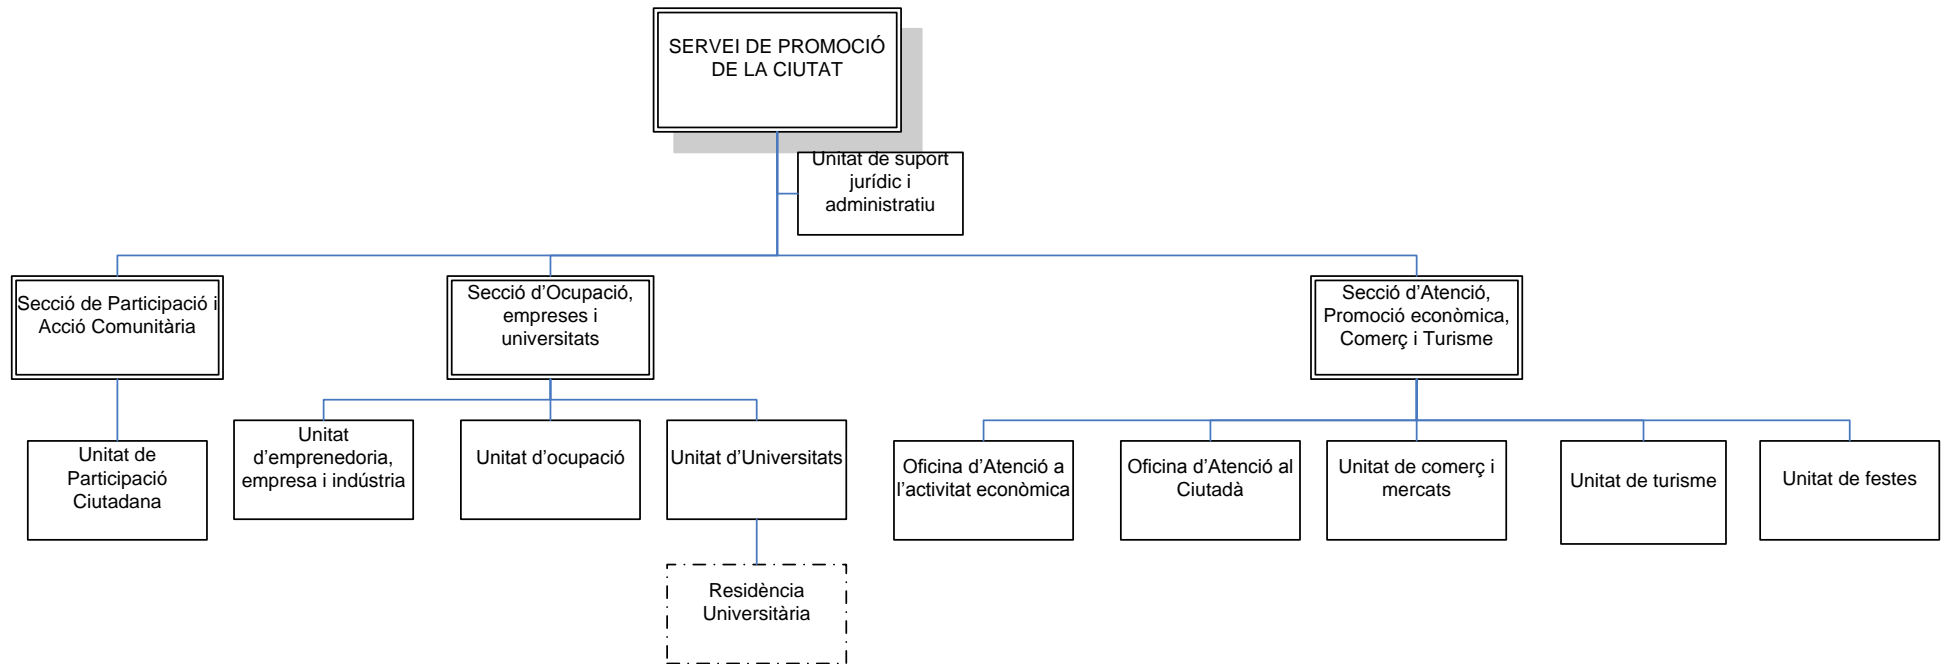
SERVEI DE PROMOCIÓ DE LA CIUTAT

Unitat de suport jurídic i administratiu

Secció de Participació i Acció Comunitària

Secció d'Ocupació, empreses i universitats

Secció d'Atenció, Promoció econòmica, Comerç i Turisme

Unitat de Participació Ciutadana

Unitat d'emprenedoria, empresa i indústria

Unitat d'ocupació

Unitat d'Universitats

Residència Universitària

Oficina d'Atenció a l'activitat econòmica

Oficina d'Atenció al Ciutadà

Unitat de comerç i mercats

Unitat de turisme

Unitat de festes